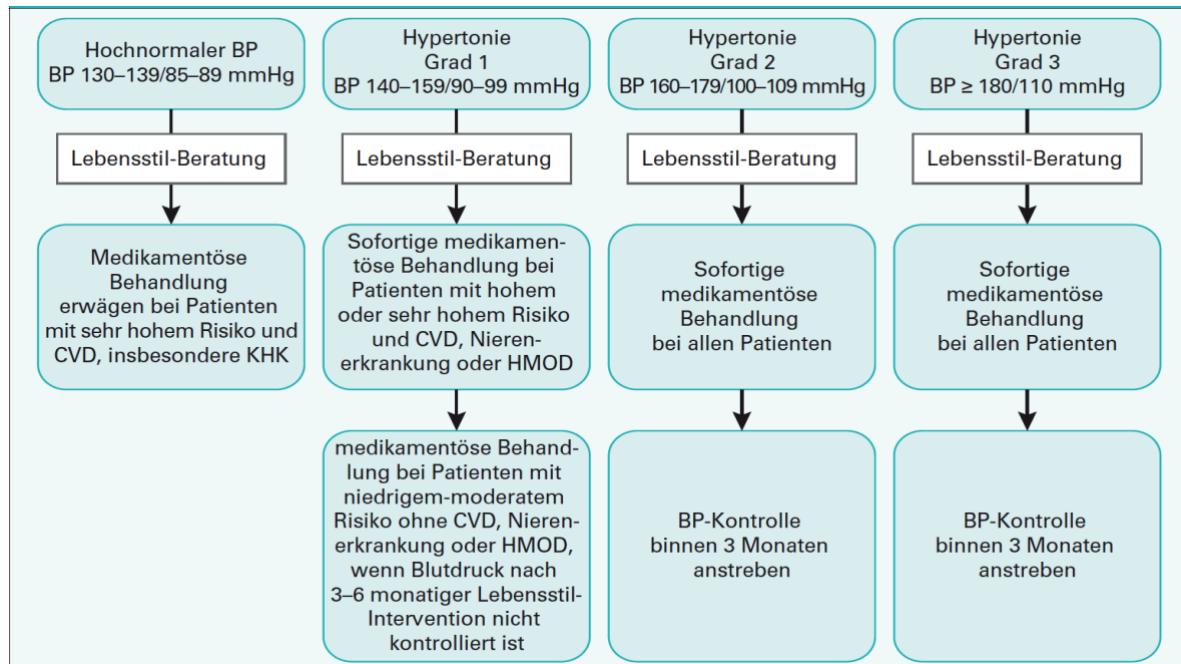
Hochnormaler BP
BP 130–139/85–89 mmHg

Lebensstil-Beratung

Medikamentöse Behandlung erwägen bei Patienten mit sehr hohem Risiko und CVD, insbesondere KHK

Hypertonie
Grad 1
BP 140–159/90–99 mmHg

Lebensstil-Beratung

Sofortige medikamentöse Behandlung bei Patienten mit hohem oder sehr hohem Risiko und CVD, Nierenerkrankung oder HMOD

medikamentöse Behandlung bei Patienten mit niedrigem-moderatem Risiko ohne CVD, Nierenerkrankung oder HMOD, wenn Blutdruck nach 3–6 monatiger Lebensstil-Intervention nicht kontrolliert ist

Hypertonie
Grad 2
BP 160–179/100–109 mmHg

Lebensstil-Beratung

Sofortige medikamentöse Behandlung bei allen Patienten

BP-Kontrolle binnen 3 Monaten anstreben

Hypertonie
Grad 3
BP ≥ 180/110 mmHg

Lebensstil-Beratung

Sofortige medikamentöse Behandlung bei allen Patienten

BP-Kontrolle binnen 3 Monaten anstreben